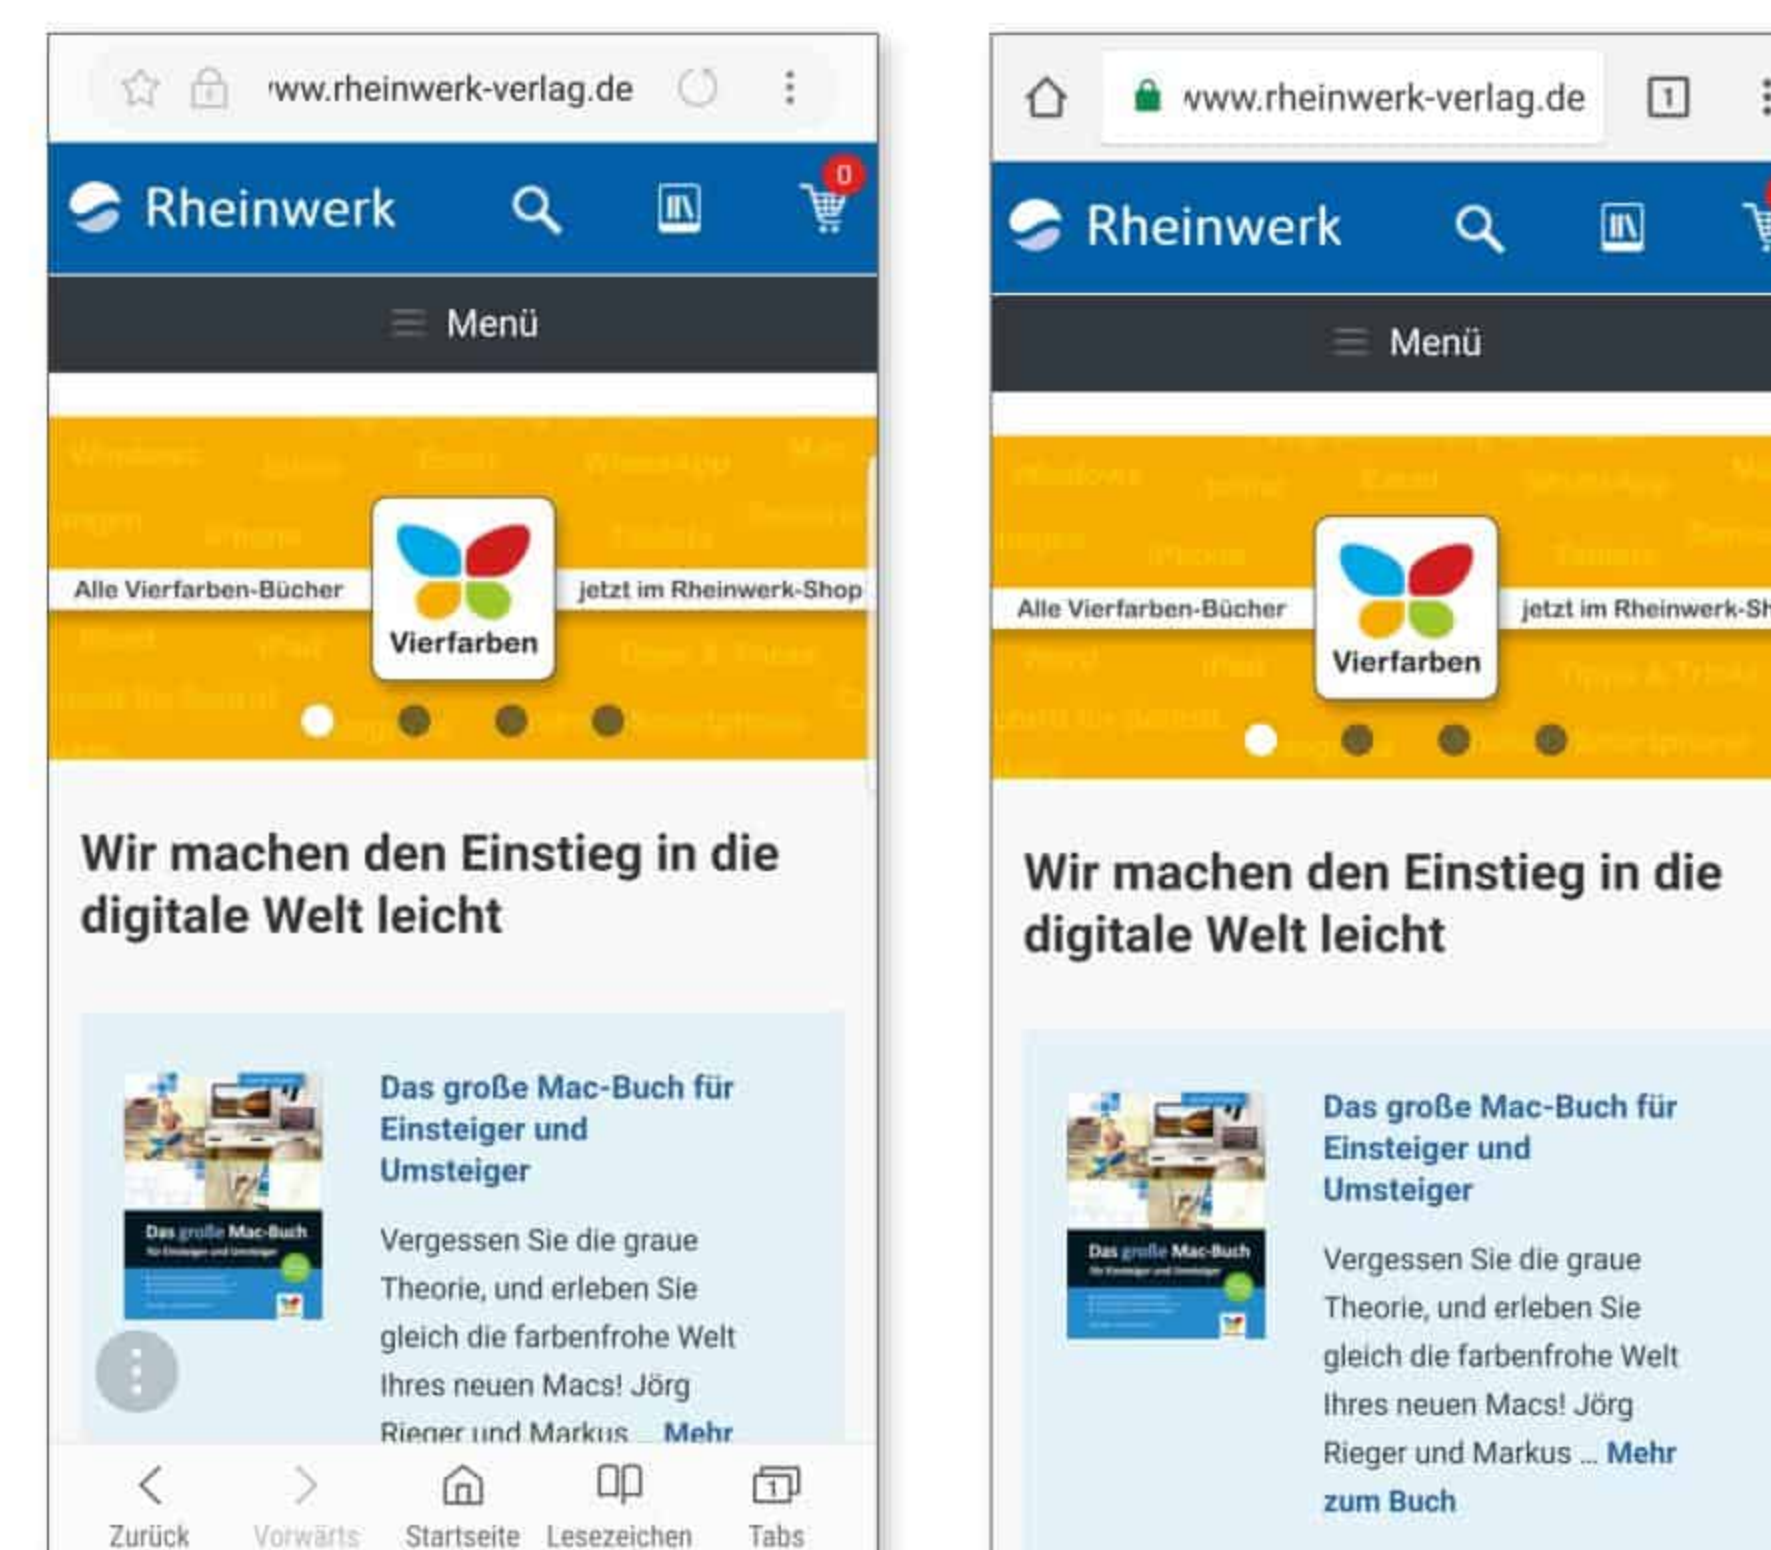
www.rheinwerk-verlag.de

Rheinwerk

0

Menü

Alle Vierfarben-Bücher

Vierfarben

jetzt im Rheinwerk-Shop

Wir machen den Einstieg in die digitale Welt leicht

Das große Mac-Buch

Das große Mac-Buch für Einsteiger und Umsteiger

Vergessen Sie die graue Theorie, und erleben Sie gleich die farbenfrohe Welt Ihres neuen Macs! Jörg Rieger und Markus ... Mehr

Zurück Vorwärts Startseite Lesezeichen Tabs

www.rheinwerk-verlag.de

1

Rheinwerk

Menü

Alle Vierfarben-Bücher

Vierfarben

jetzt im Rheinwerk-Sh

Wir machen den Einstieg in die digitale Welt leicht

Das große Mac-Buch

Das große Mac-Buch für Einsteiger und Umsteiger

Vergessen Sie die graue Theorie, und erleben Sie gleich die farbenfrohe Welt Ihres neuen Macs! Jörg Rieger und Markus ... Mehr zum Buch